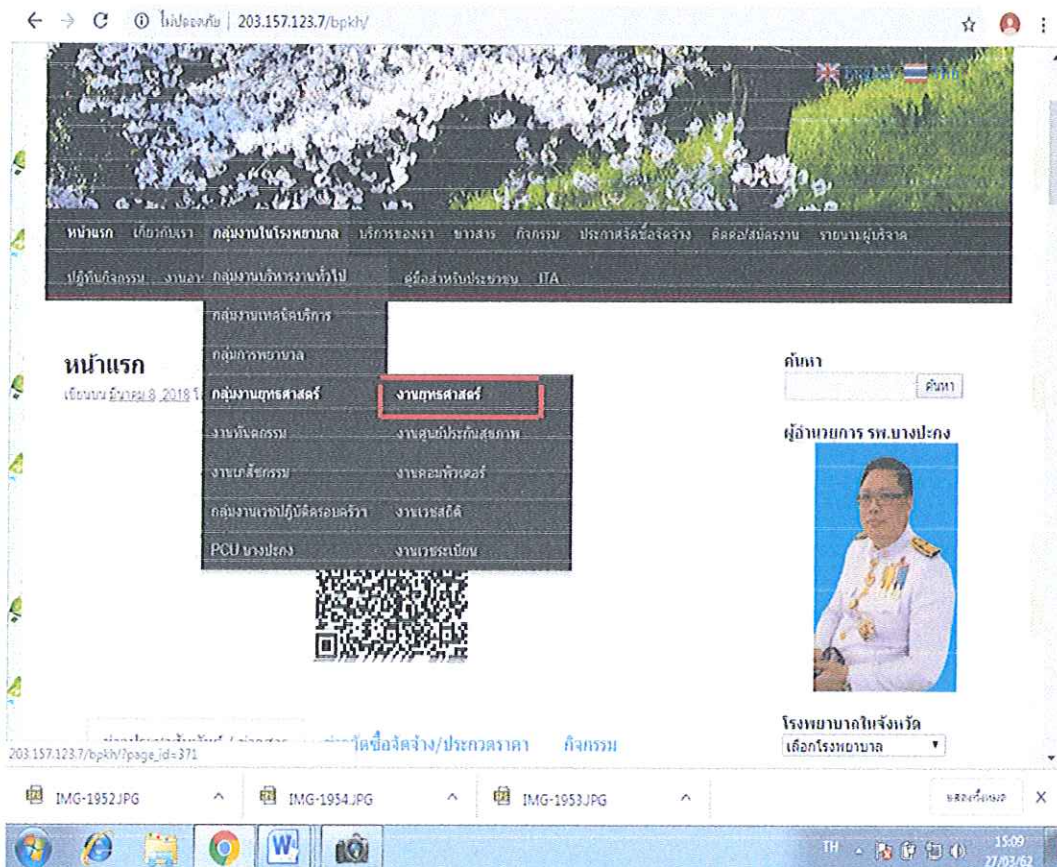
ไม่ปลอดภัย | 203.157.123.7/bpkh/

English ไทย

หน้าแรก เกี่ยวกับเรา กลุ่มงานในโรงพยาบาล บริการของเรา ข่าวสาร กิจกรรม ประกาศจัดซื้อจัดจ้าง ติดต่อ/สมัครงาน รายนามผู้บริจาค

ปฏิทินกิจกรรม งานอ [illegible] กลุ่มงานบริหารงานทั่วไป คู่มือสำหรับประชาชน ITA

กลุ่มงานเทคนิคบริการ

กลุ่มการพยาบาล

กลุ่มงานยุทธศาสตร์

งานทันตกรรม

งานเภสัชกรรม

กลุ่มงานเวชปฏิบัติครอบครัว

PCU บางปะกง

งานยุทธศาสตร์

งานศูนย์ประกันสุขภาพ

งานคอมพิวเตอร์

งานเวชสถิติ

งานเวชระเบียน

หน้าแรก

เขียนบน มีนาคม 8, 2018 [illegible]

ค้นหา

ค้นหา

ผู้อำนวยการ รพ.บางปะกง

โรงพยาบาลในจังหวัด

เลือกโรงพยาบาล

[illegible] จัดซื้อจัดจ้าง/ประกวดราคา กิจกรรม

203.157.123.7/bpkh/?page_id=371

IMG-1952.JPG

IMG-1954.JPG

IMG-1953.JPG

แสดงทั้งหมด

TH

15:09

27/03/62